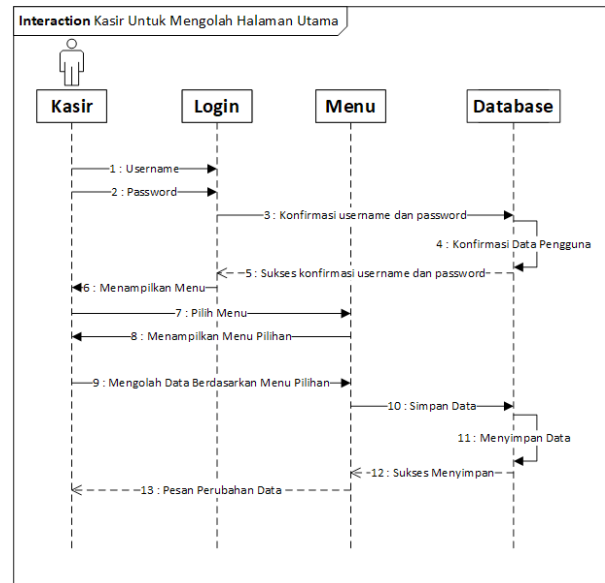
**Interaction** Kasir Untuk Mengolah Halaman Utama

Kasir

Login

Menu

Database

1 : Username

2 : Password

3 : Konfirmasi username dan password

4 : Konfirmasi Data Pengguna

5 : Sukses konfirmasi username dan password

6 : Menampilkan Menu

7 : Pilih Menu

8 : Menampilkan Menu Pilihan

9 : Mengolah Data Berdasarkan Menu Pilihan

10 : Simpan Data

11 : Menyimpan Data

12 : Sukses Menyimpan

13 : Pesan Perubahan Data